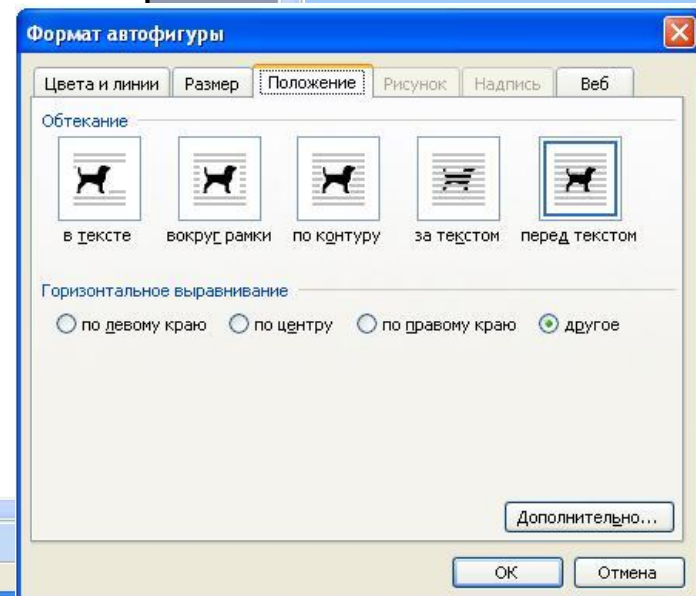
Формат автофигуры

Цвета и линии | Размер | Положение | Рисунок | Надпись | Веб

Обтекание

в тексте | вокруг рамки | по контуру | за текстом | перед текстом

Горизонтальное выравнивание

по левому краю | по центру | по правому краю | другое

Дополнительно...

ОК | Отмена